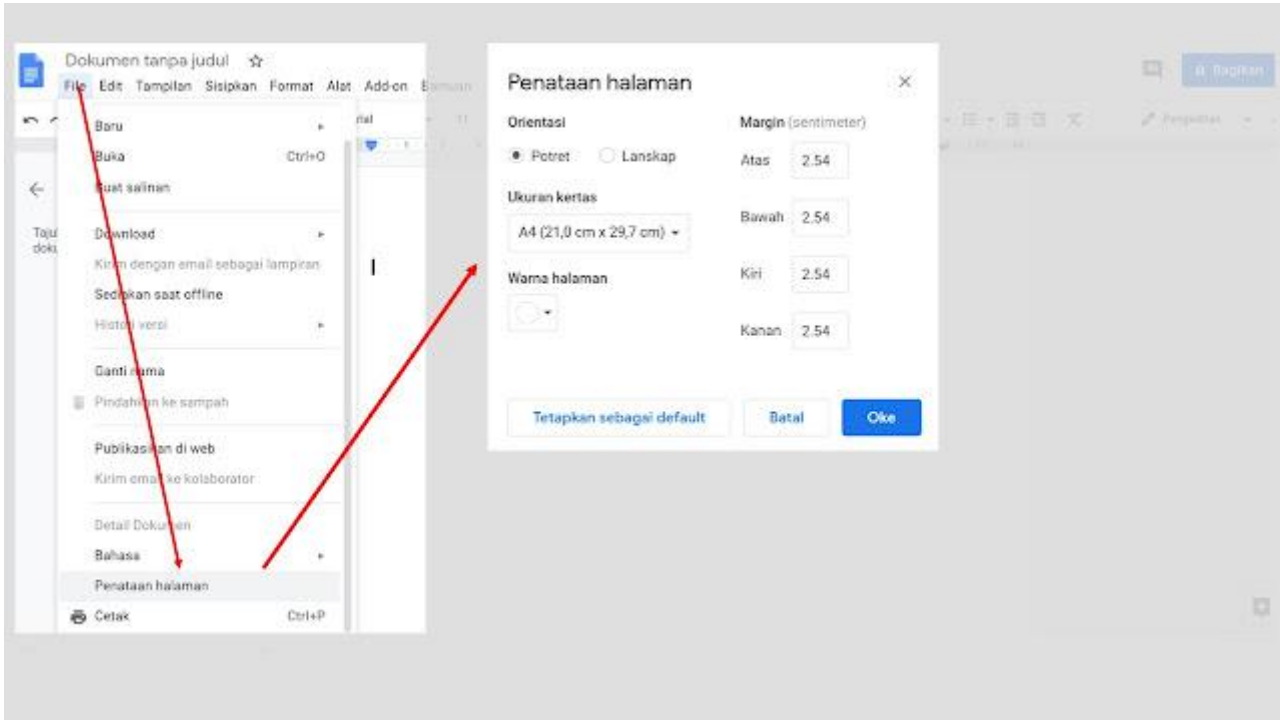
Dokumen tanpa judul ☆

File Edit Tampilan Sisipkan Format Alat Add-on Bantuan

Baru
Buka Ctrl+O
Buat salinan
Download
Kirim dengan email sebagai lampiran
Sediakan saat offline
Histori versi
Ganti nama
Pindahkan ke sampah
Publikasikan di web
Kirim email ke kolaborator
Detail Dokumen
Bahasa
Penataan halaman
Cetak Ctrl+P

Taju
doku

Penataan halaman

Orientasi
Potret Lanskap

Ukuran kertas
A4 (21,0 cm x 29,7 cm)

Warna halaman

Margin (sentimeter)
Atas 2.54
Bawah 2.54
Kiri 2.54
Kanan 2.54

Tetapkan sebagai default
Batal
Oke

Bagikan